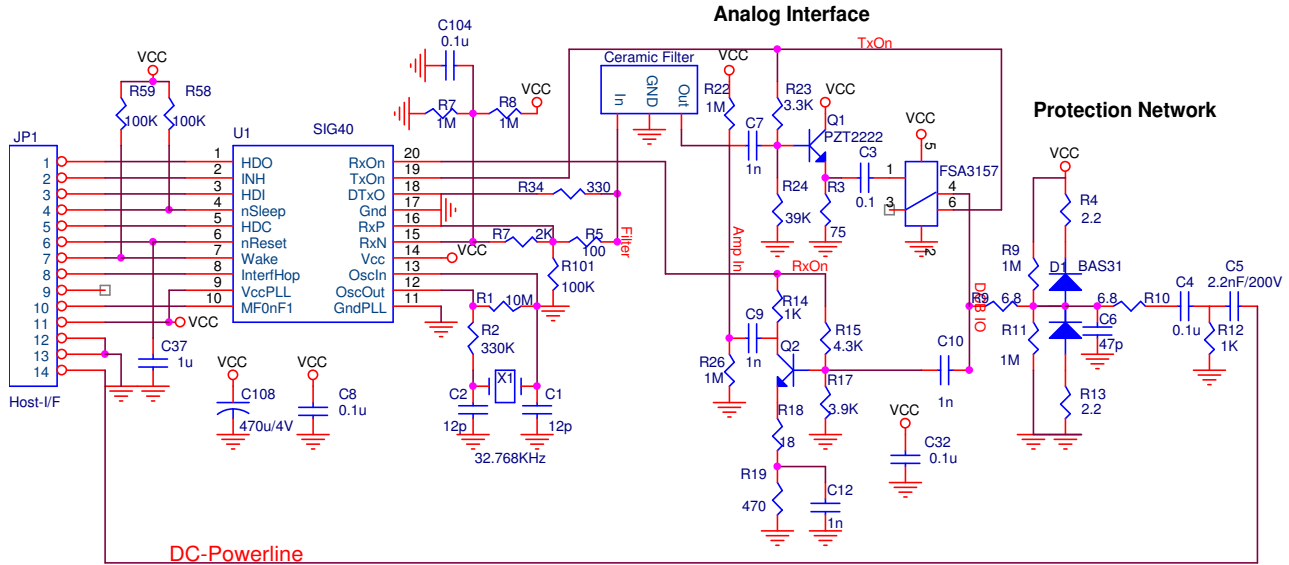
Analog Interface

Protection Network

JP1
1
2
3
4
5
6
7
8
9
10
11
12
13
14
Host-I/F

VCC
R59
R58
100K
100K

U1
SIG40
1 HDO
2 INH
3 HDI
4 nSleep
5 HDC
6 nReset
7 Wake
8 InterfHop
9 VccPLL
10 MF0nF1
RxOn 20
TxOn 19
DTxO 18
Gnd 17
RxP 16
RxN 15
Vcc 14
OscIn 13
OscOut 12
GndPLL 11

VCC
C37
1u

VCC
C108
470u/4V
VCC
C8
0.1u

C104
0.1u
R7
1M
R8
1M
VCC

R34 330
R7 2K
R5 100
VCC
R101
100K
Filter

R1 10M
R2
330K
X1
C2
12p
C1
12p
32.768KHz

Ceramic Filter
In
GND
Out

VCC
R22
1M
Amp In
C7
1n
R23
3.3K
VCC
Q1
PZT2222
R24
39K
R3
75
C3
0.1
TxOn

VCC
5
FSA3157
1
4
3
6
2

RxOn
R14
1K
C9
1n
R26
1M
Q2
R15
4.3K
R17
3.9K
R18
18
R19
470
C12
1n
C10
1n
VCC
C32
0.1u

DPB IO

VCC
R4
2.2
R9
1M
D1
BAS31
R9 6.8
R11
1M
6.8
C6
47p
R13
2.2
R10
C4
0.1u
C5
2.2nF/200V
R12
1K

DC-Powerline